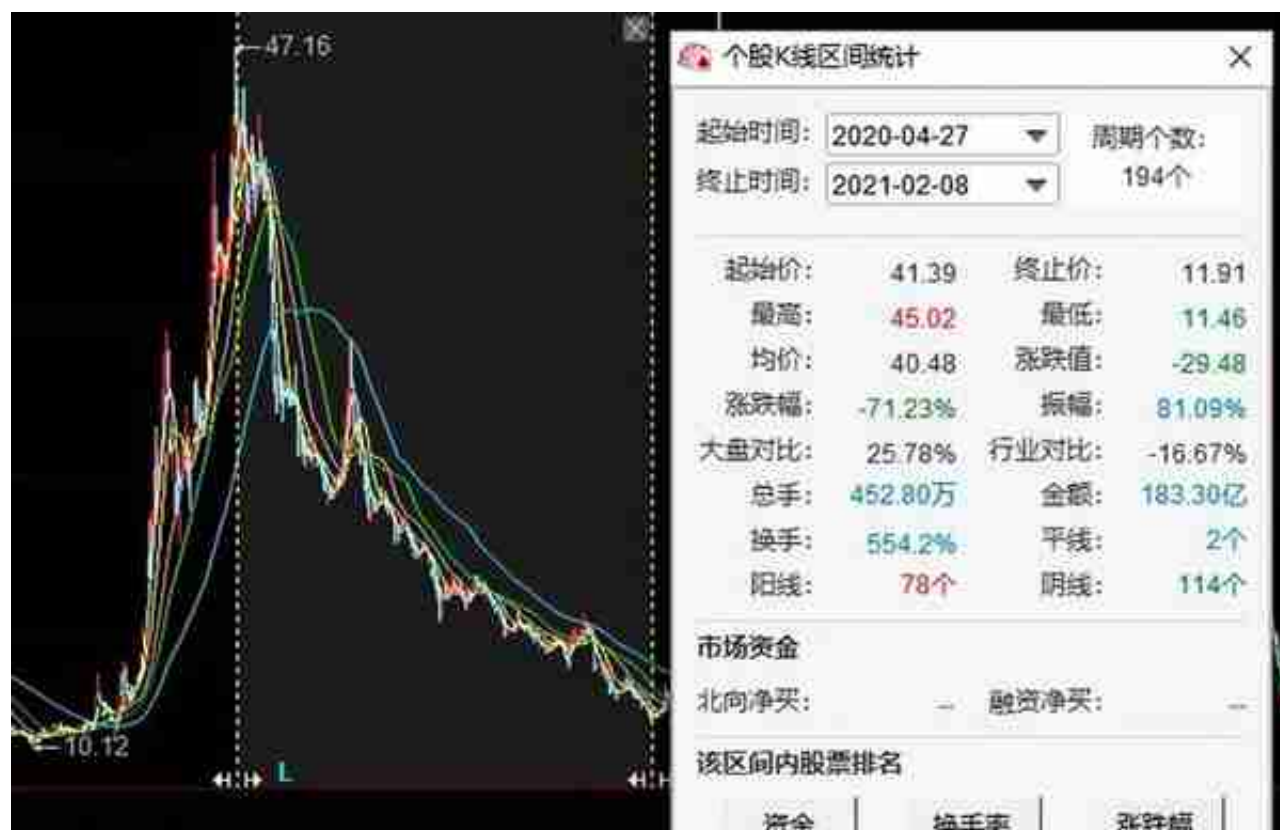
47.16

10.12

L

个股K线区间统计 ×

起始时间: 2020-04-27 ▾
终止时间: 2021-02-08 ▾
周期个数: 194个

| 起始价: | 41.39 | 终止价: | 11.91 |
|---|---|---|---|
| 最高: | 45.02 | 最低: | 11.46 |
| 均价: | 40.48 | 涨跌值: | -29.48 |
| 涨跌幅: | -71.23% | 振幅: | 81.09% |
| 大盘对比: | 25.78% | 行业对比: | -16.67% |
| 总手: | 452.80万 | 金额: | 183.30亿 |
| 换手: | 554.2% | 平线: | 2个 |
| 阳线: | 78个 | 阴线: | 114个 |

市场资金
北向净买: – 融资净买: –

该区间内股票排名
资金 换手率 涨跌幅